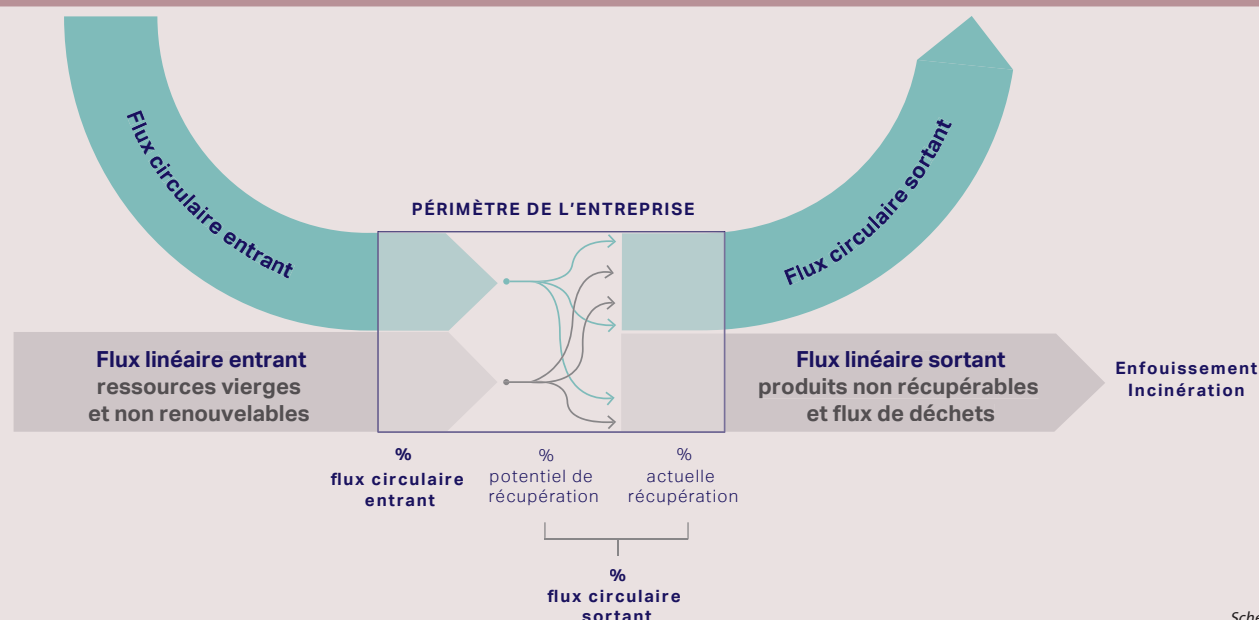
Flux circulaire entrant

Flux circulaire sortant

PÉRIMÈTRE DE L'ENTREPRISE

Flux linéaire entrant
ressources vierges
et non renouvelables

Flux linéaire sortant
produits non récupérables
et flux de déchets

Enfouissement
Incinération

%
flux circulaire
entrant

%
potentiel de
récupération

%
actuelle
récupération

%
flux circulaire
sortant

Sche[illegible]